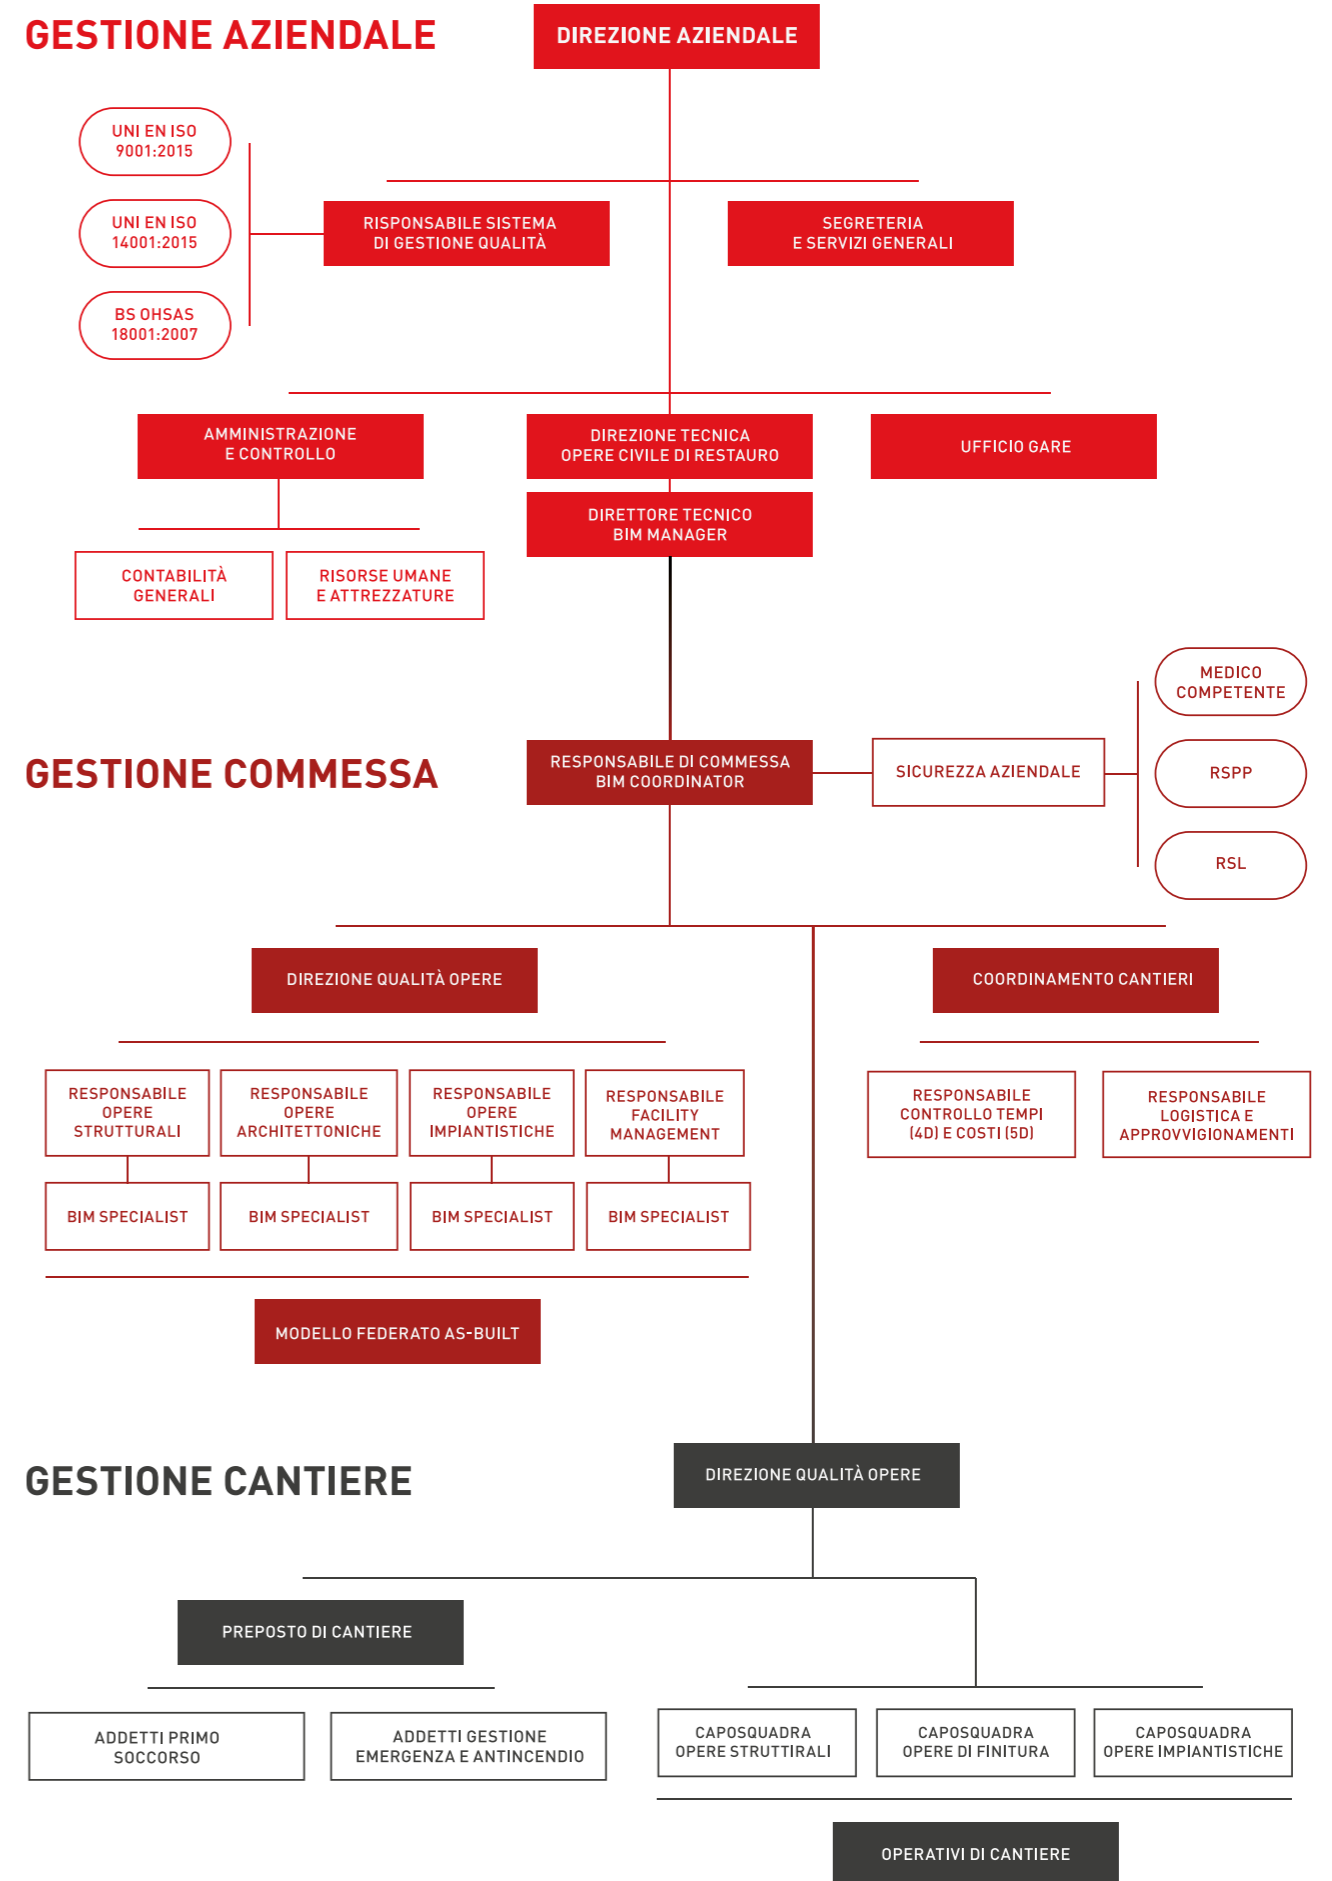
GESTIONE AZIENDALE

DIREZIONE AZIENDALE

UNI EN ISO 9001:2015

UNI EN ISO 14001:2015

BS OHSAS 18001:2007

RISPONSABILE SISTEMA DI GESTIONE QUALITÀ

SEGRETERIA E SERVIZI GENERALI

AMMINISTRAZIONE E CONTROLLO

DIREZIONE TECNICA OPERE CIVILE DI RESTAURO

UFFICIO GARE

DIRETTORE TECNICO BIM MANAGER

CONTABILITÀ GENERALI

RISORSE UMANE E ATTREZZATURE

MEDICO COMPETENTE

GESTIONE COMMESSA

RESPONSABILE DI COMMESSA BIM COORDINATOR

SICUREZZA AZIENDALE

RSPP

RSL

DIREZIONE QUALITÀ OPERE

COORDINAMENTO CANTIERI

RESPONSABILE OPERE STRUTTURALI

RESPONSABILE OPERE ARCHITETTONICHE

RESPONSABILE OPERE IMPIANTISTICHE

RESPONSABILE FACILITY MANAGEMENT

RESPONSABILE CONTROLLO TEMPI (4D) E COSTI (5D)

RESPONSABILE LOGISTICA E APPROVVIGIONAMENTI

BIM SPECIALIST

BIM SPECIALIST

BIM SPECIALIST

BIM SPECIALIST

MODELLO FEDERATO AS-BUILT

GESTIONE CANTIERE

DIREZIONE QUALITÀ OPERE

PREPOSTO DI CANTIERE

ADDETTI PRIMO SOCCORSO

ADDETTI GESTIONE EMERGENZA E ANTINCENDIO

CAPOSQUADRA OPERE STRUTTIRALI

CAPOSQUADRA OPERE DI FINITURA

CAPOSQUADRA OPERE IMPIANTISTICHE

OPERATIVI DI CANTIERE